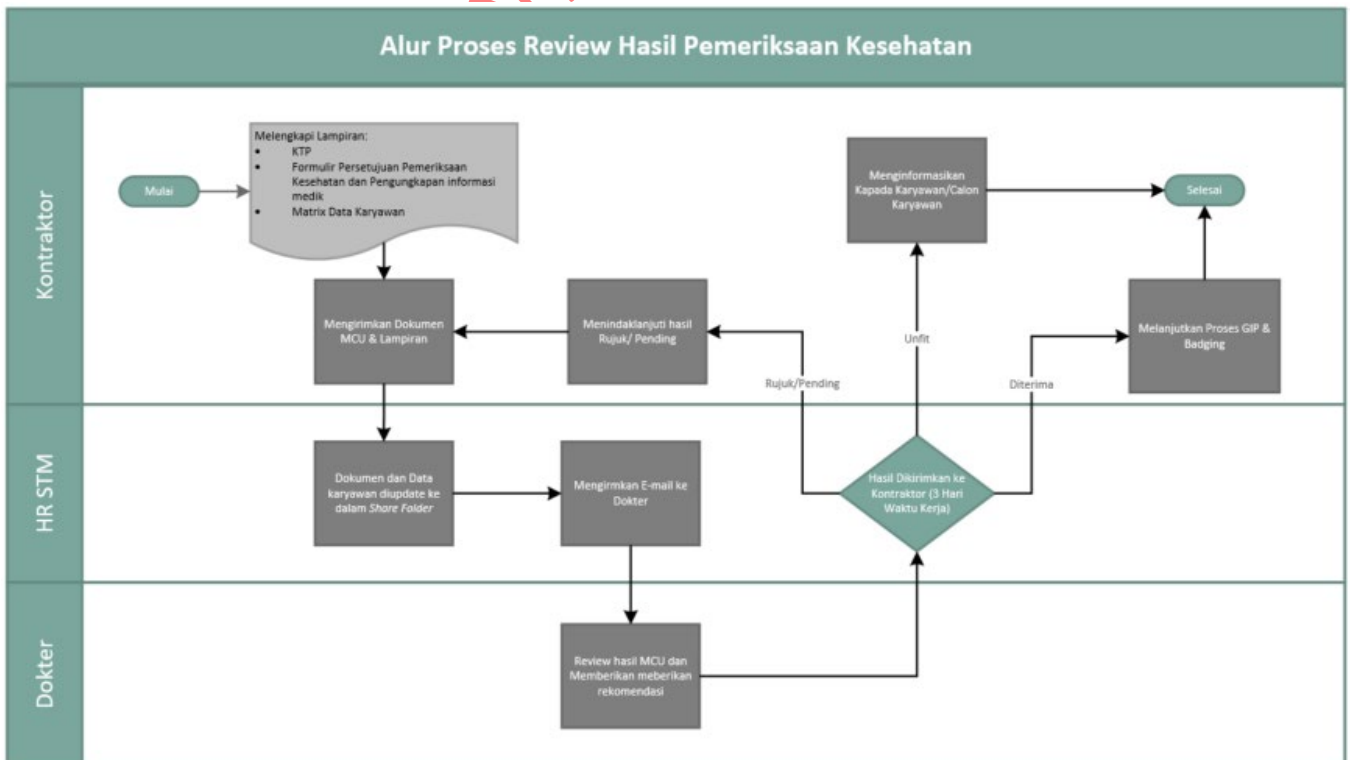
Alur Proses Review Hasil Pemeriksaan Kesehatan

Kontraktor

Mulai

Melengkapi Lampiran:
- KTP
- Formulir Persetujuan Pemeriksaan Kesehatan dan Pengungkapan informasi medik
- Matrix Data Karyawan

Mengirimkan Dokumen MCU & Lampiran

Menindaklanjuti hasil Rujuk/ Pending

Menginformasikan Kapada Karyawan/Calon Karyawan

Selesai

Melanjutkan Proses GIP & Badging

Unfit

Rujuk/Pending

Diterima

HR STM

Dokumen dan Data karyawan diupdate ke dalam *Share Folder*

Mengirimkan E-mail ke Dokter

Hasil Dikirimkan ke Kontraktor (3 Hari Waktu Kerja)

Dokter

Review hasil MCU dan Memberikan meberikan rekomendasi